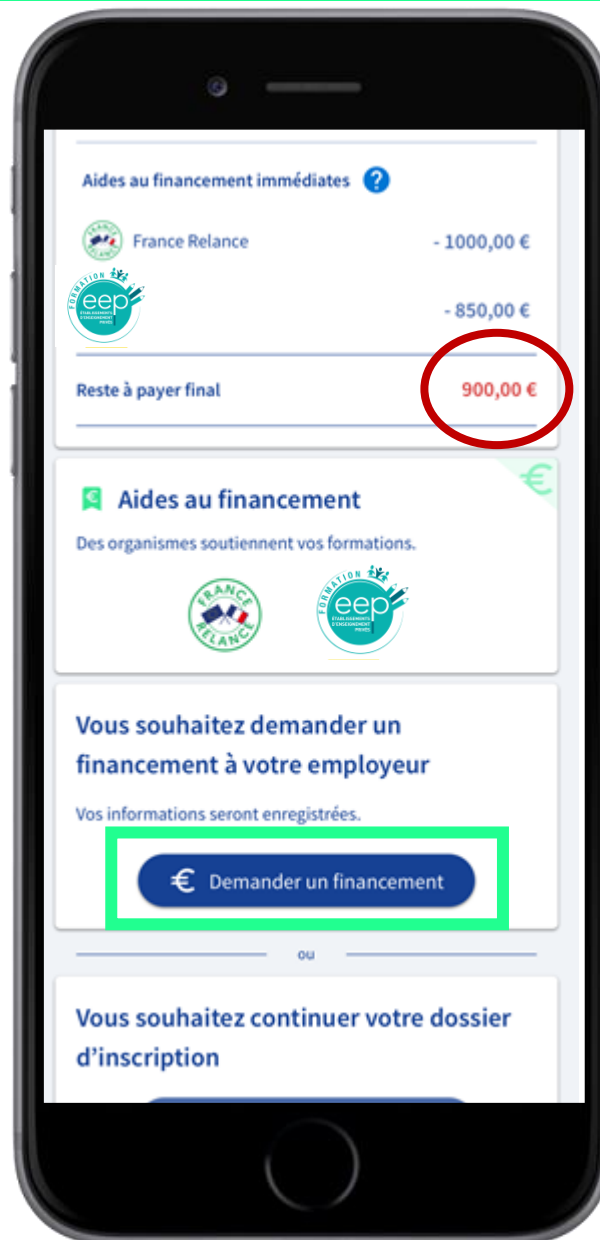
Aides au financement immédiates ?

FRANCE RELANCE

France Relance - 1000,00 €

FORMATION eep ETABLISSEMENTS D'ENSEIGNEMENT PRIVÉS

- 850,00 €

Reste à payer final 900,00 €

€

Aides au financement

Des organismes soutiennent vos formations.

FRANCE RELANCE

FORMATION eep ETABLISSEMENTS D'ENSEIGNEMENT PRIVÉS

Vous souhaitez demander un financement à votre employeur

Vos informations seront enregistrées.

€ Demander un financement

ou

Vous souhaitez continuer votre dossier d'inscription